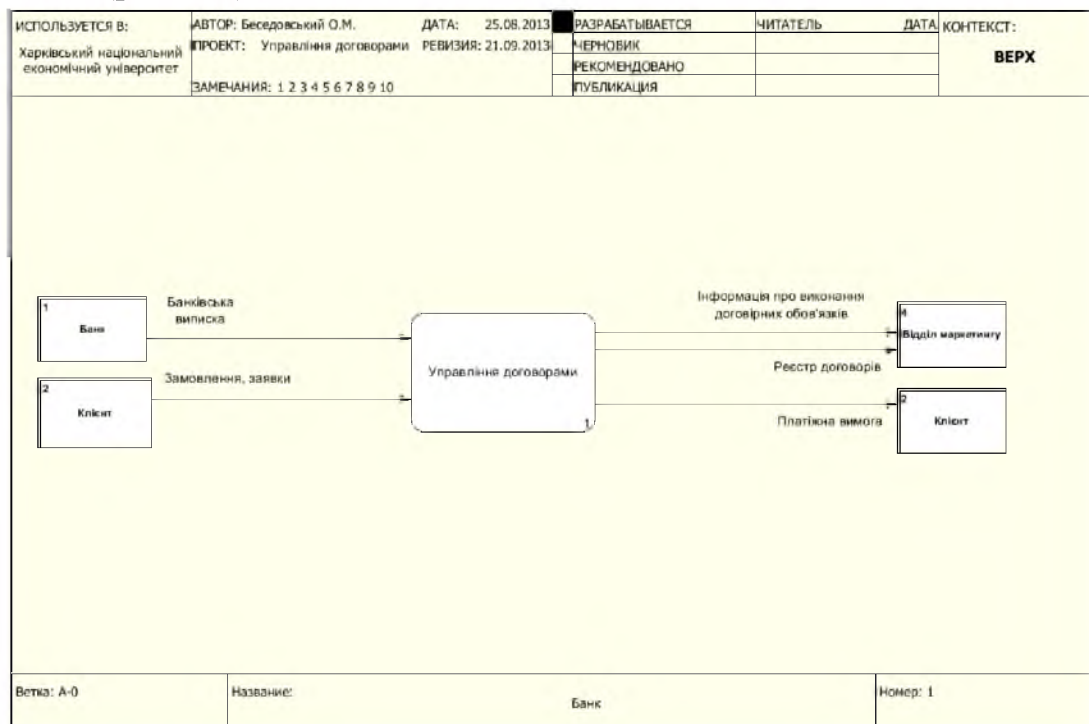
ИСПОЛЬЗУЕТСЯ В:
Харківський національний економічний університет

АВТОР: Беседовський О.М.
ПРОЕКТ: Управління договорами
ЗАМЕЧАНИЯ: 1 2 3 4 5 6 7 8 9 10

ДАТА: 25.08.2013
РЕВИЗИЯ: 21.09.2013

РАЗРАБАТЫВАЕТСЯ
ЧЕРНОВИК
РЕКОМЕНДОВАНО
ПУБЛИКАЦИЯ

ЧИТАТЕЛЬ
ДАТА

КОНТЕКСТ:
ВЕРХ

1
Банк

2
Клієнт

Банківська виписка

Замовлення, заявки

Управління договорами
1

Інформація про виконання договірних обов'язків

Реєстр договорів

Платіжна вимога

4
Відділ маркетингу

2
Клієнт

Ветка: А-0
Название:
Банк
Номер: 1